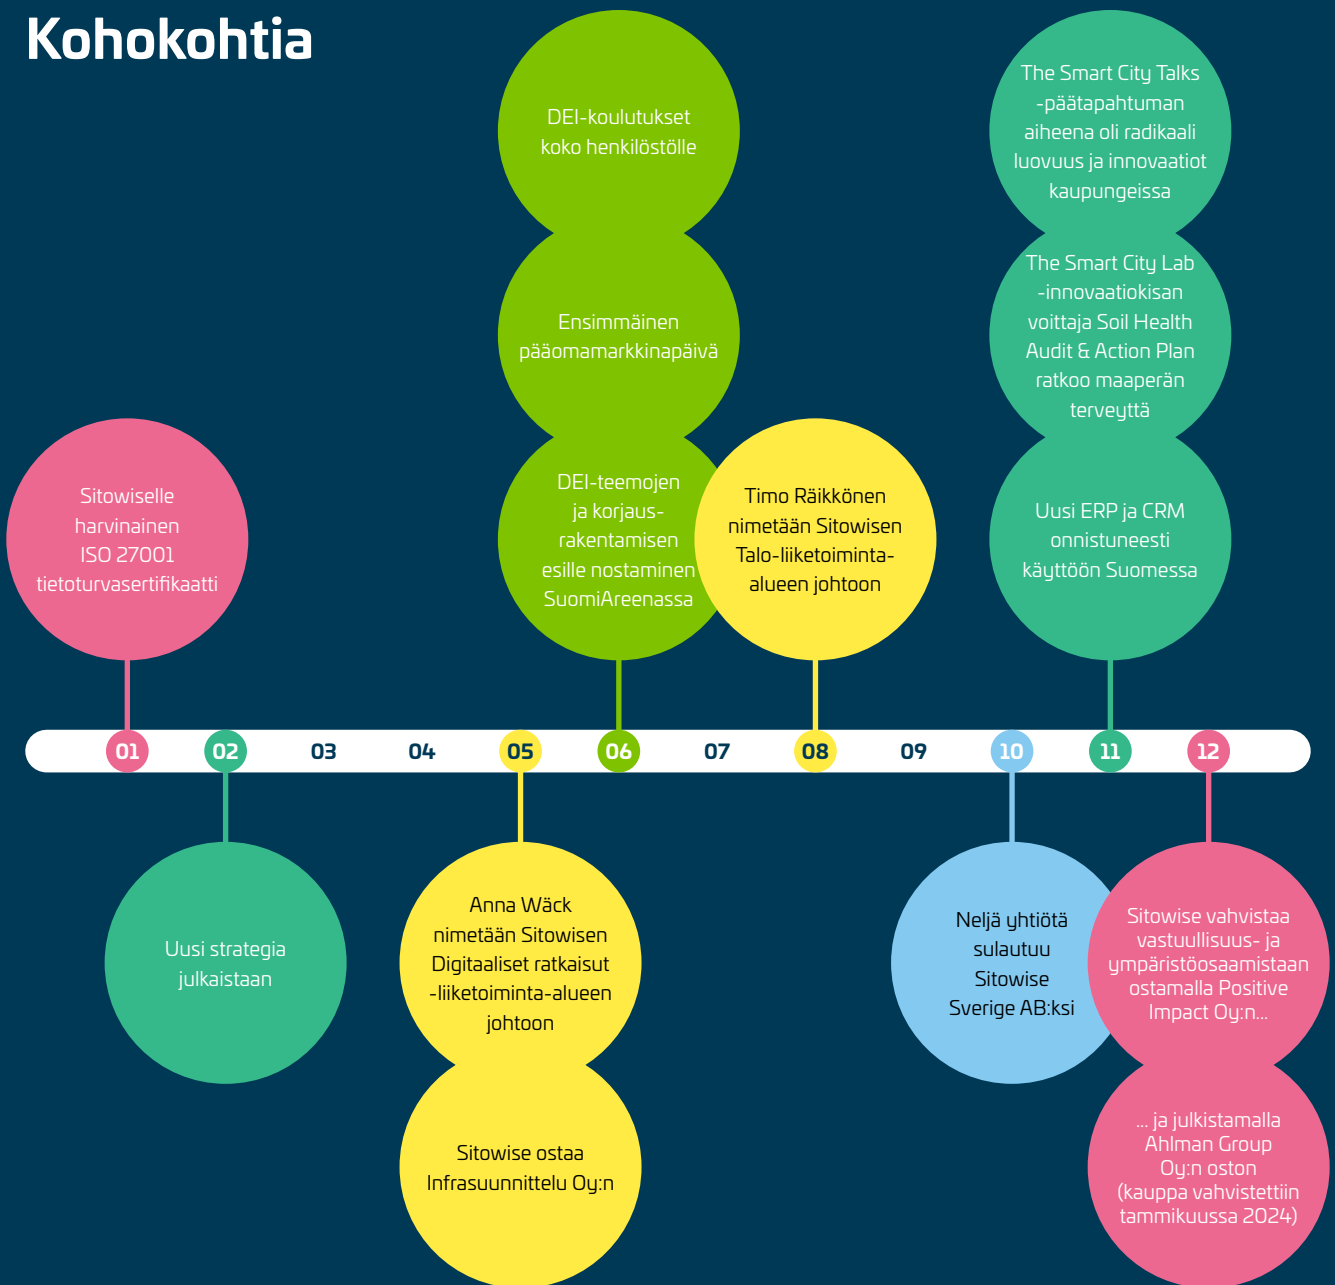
Kohokohtia

DEI-koulutukset koko henkilöstölle

Ensimmäinen pääomamarkkinapäivä

DEI-teemojen ja korjausrakentamisen esille nostaminen SuomiAreenassa

The Smart City Talks -päätapahtuman aiheena oli radikaali luovuus ja innovaatiot kaupungeissa

The Smart City Lab -innovaatiokisan voittaja Soil Health Audit & Action Plan ratkoo maaperän terveyttä

Uusi ERP ja CRM onnistuneesti käyttöön Suomessa

Sitowiselle harvinainen ISO 27001 tietoturvasertifikaatti

Timo Räikkönen nimetään Sitowisen Talo-liiketoiminta-alueen johtoon

01 02 03 04 05 06 07 08 09 10 11 12

Uusi strategia julkaistaan

Anna Wäck nimetään Sitowisen Digitaaliset ratkaisut -liiketoiminta-alueen johtoon

Sitowise ostaa Infrasuunnittelu Oy:n

Neljä yhtiötä sulautuu Sitowise Sverige AB:ksi

Sitowise vahvistaa vastuullisuus- ja ympäristöosaamistaan ostamalla Positive Impact Oy:n...

... ja julkistamalla Ahlman Group Oy:n oston (kauppa vahvistettiin tammikuussa 2024)